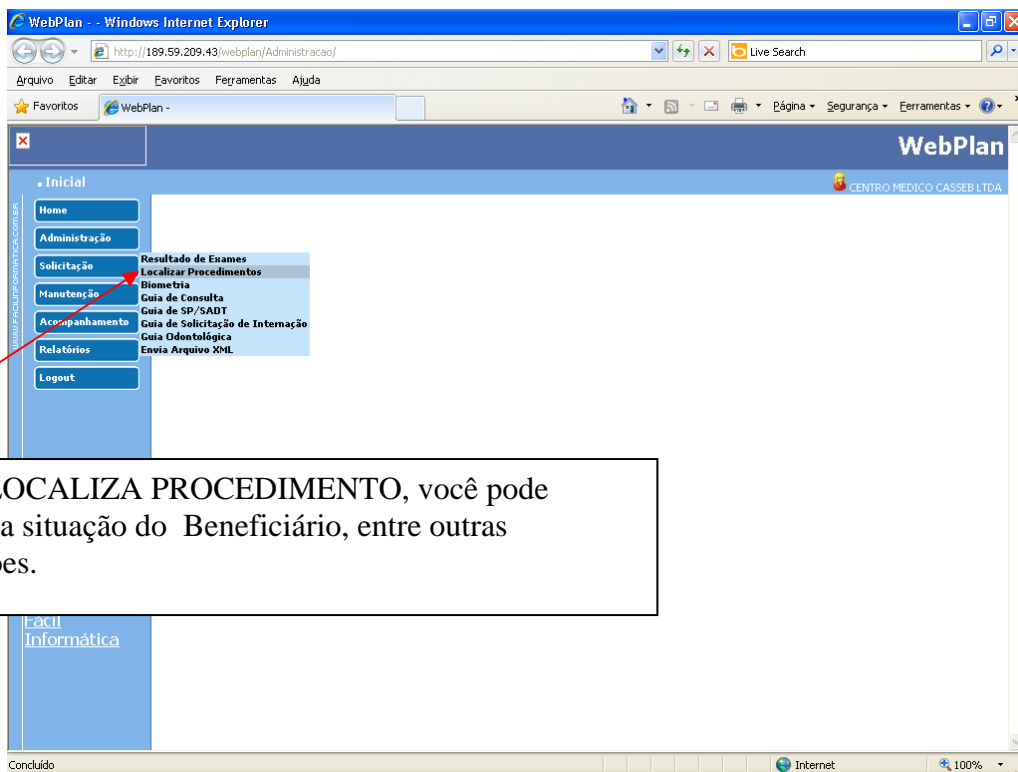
WebPlan - - Windows Internet Explorer

http://189.59.209.43/webplan/Administracao/

Live Search

Arquivo Editar Exibir Favoritos Ferramentas Ajuda

Favoritos WebPlan -

Página Segurança Ferramentas

WebPlan

Inicial

CENTRO MEDICO CASSEB LTDA

WWW.FACILINFORMATICA.COM.BR

Home
Administração
Solicitação
Manutenção
Acompanhamento
Relatórios
Logout

Resultado de Exames
Localizar Procedimentos
Biometria
Guia de Consulta
Guia de SP/SADT
Guia de Solicitação de Internação
Guia Odontológica
Envia Arquivo XML

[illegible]OCALIZA PROCEDIMENTO, você pode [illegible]a situação do Beneficiário, entre outras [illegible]es.

Facil Informática

Concluído

Internet

100%